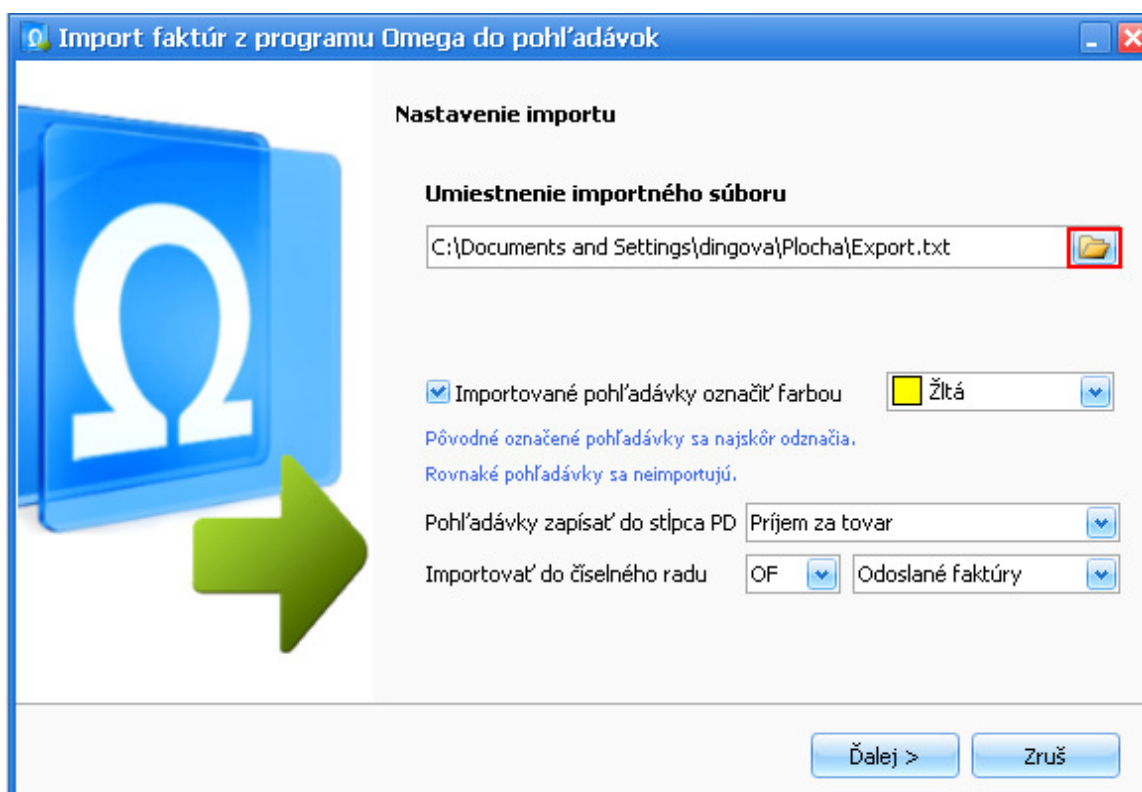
Import faktúr z programu Omega do pohľadávok

Nastavenie importu

Umiestnenie importného súboru

C:\Documents and Settings\dingova\Plocha\Export.txt

Importované pohľadávky označiť farbou

Žltá

Pôvodné označené pohľadávky sa najskôr odznačia.

Rovnaké pohľadávky sa neimportujú.

Pohľadávky zapísať do stĺpca PD

Príjem za tovar

Importovať do číselného radu

OF

Odoslané faktúry

Ďalej >

Zruš